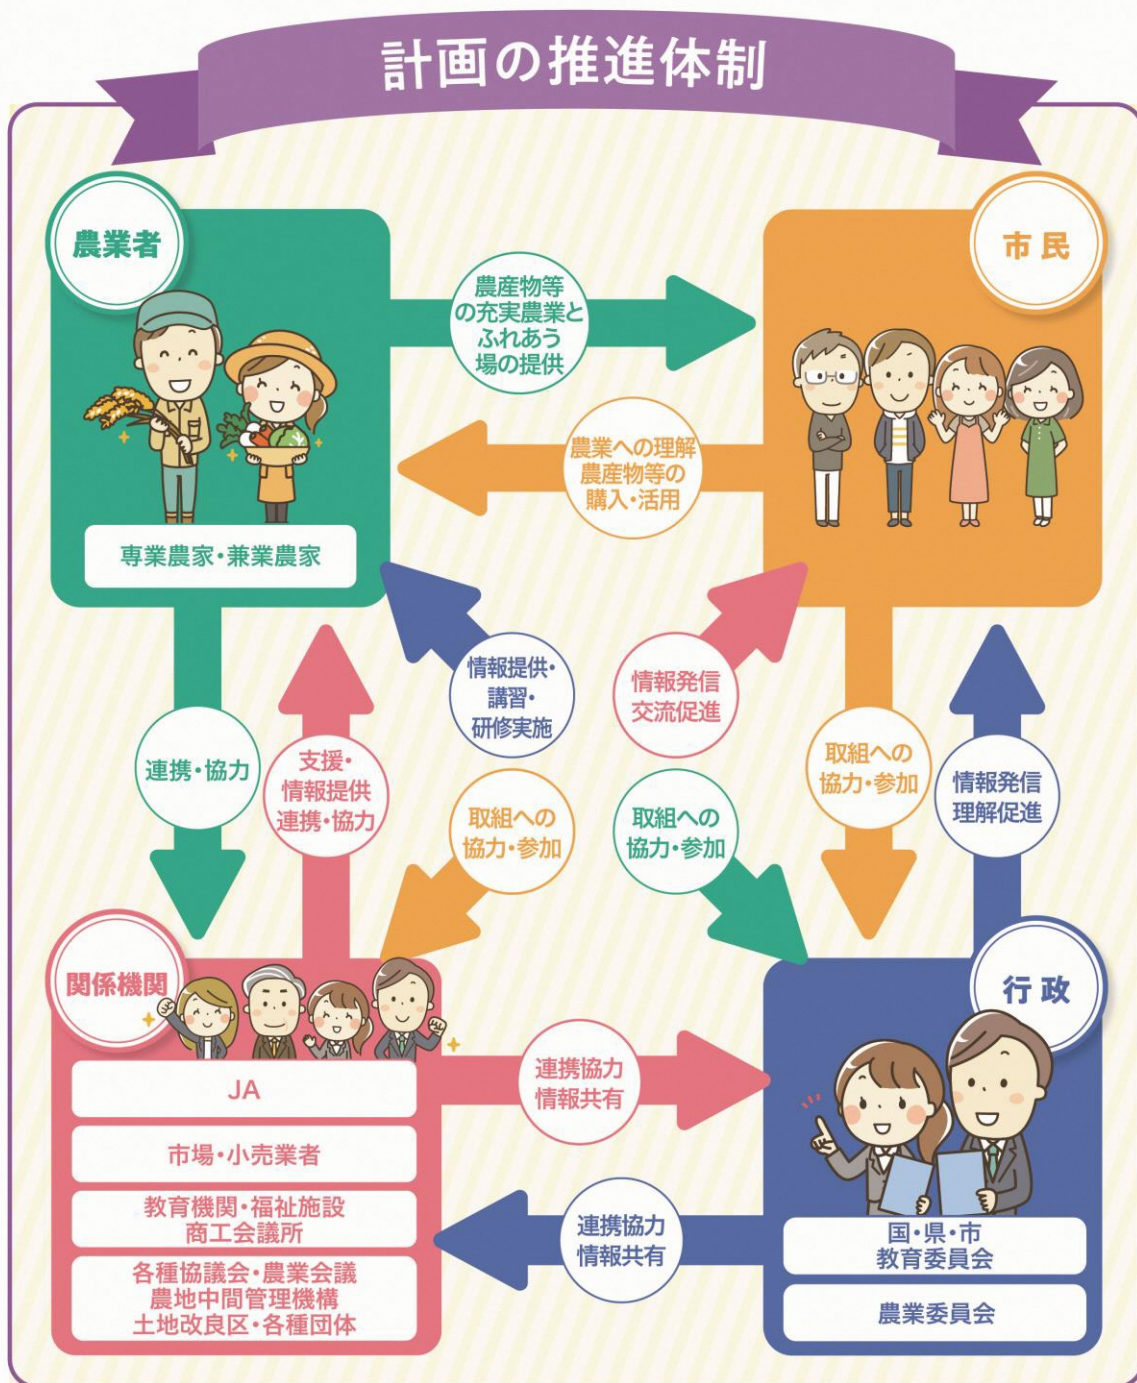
計画の推進体制

農業者

専業農家・兼業農家

農産物等の充実農業とふれあう場の提供

市民

農業への理解
農産物等の購入・活用

情報提供・講習・研修実施

情報発信
交流促進

連携・協力

支援・情報提供
連携・協力

取組への協力・参加

取組への協力・参加

取組への協力・参加

情報発信
理解促進

関係機関

JA

市場・小売業者

教育機関・福祉施設
商工会議所

各種協議会・農業会議
農地中間管理機構
土地改良区・各種団体

連携協力
情報共有

行政

連携協力
情報共有

国・県・市
教育委員会

農業委員会